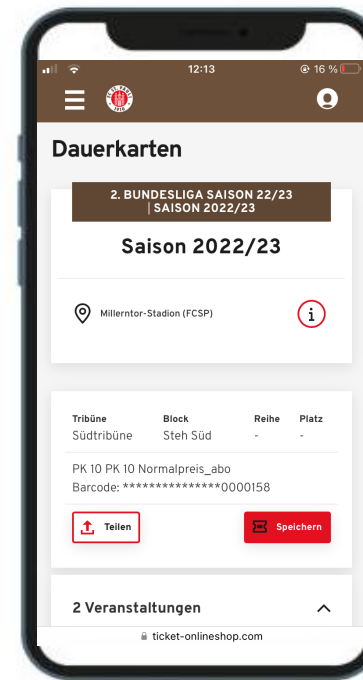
12:13

16 %

Dauerkarten

2. BUNDESLIGA SAISON 22/23 | SAISON 2022/23

Saison 2022/23

Millerntor-Stadion (FCSP)

i

| Tribüne | Block | Reihe | Platz |
|---|---|---|---|
| Südtribüne | Steh Süd | - | - |

PK 10 PK 10 Normalpreis_abo
Barcode: ***************0000158

Teilen

Speichern

2 Veranstaltungen

ticket-onlineshop.com